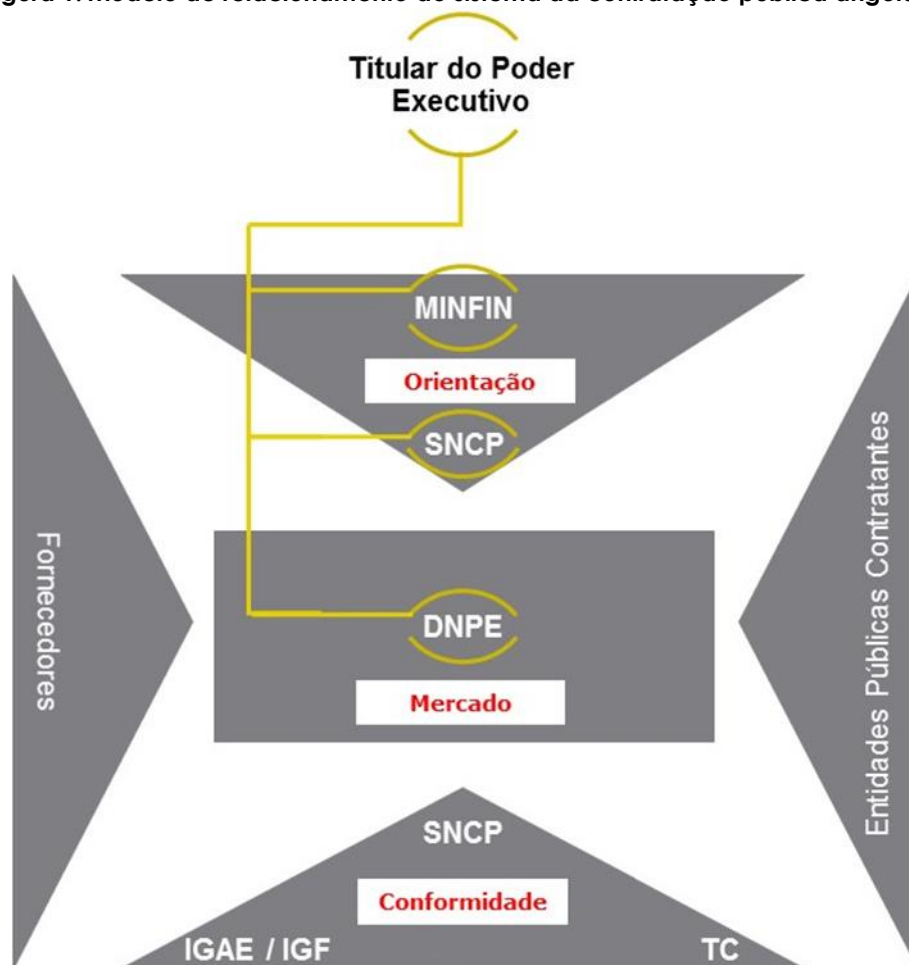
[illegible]gura 1: Modelo de relacionamento do sistema da contratação pública angola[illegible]

Titular do Poder Executivo

MINFIN

Orientação

SNCP

Fornecedores

DNPE

Mercado

Entidades Públicas Contratantes

SNCP

Conformidade

IGAE / IGF

TC